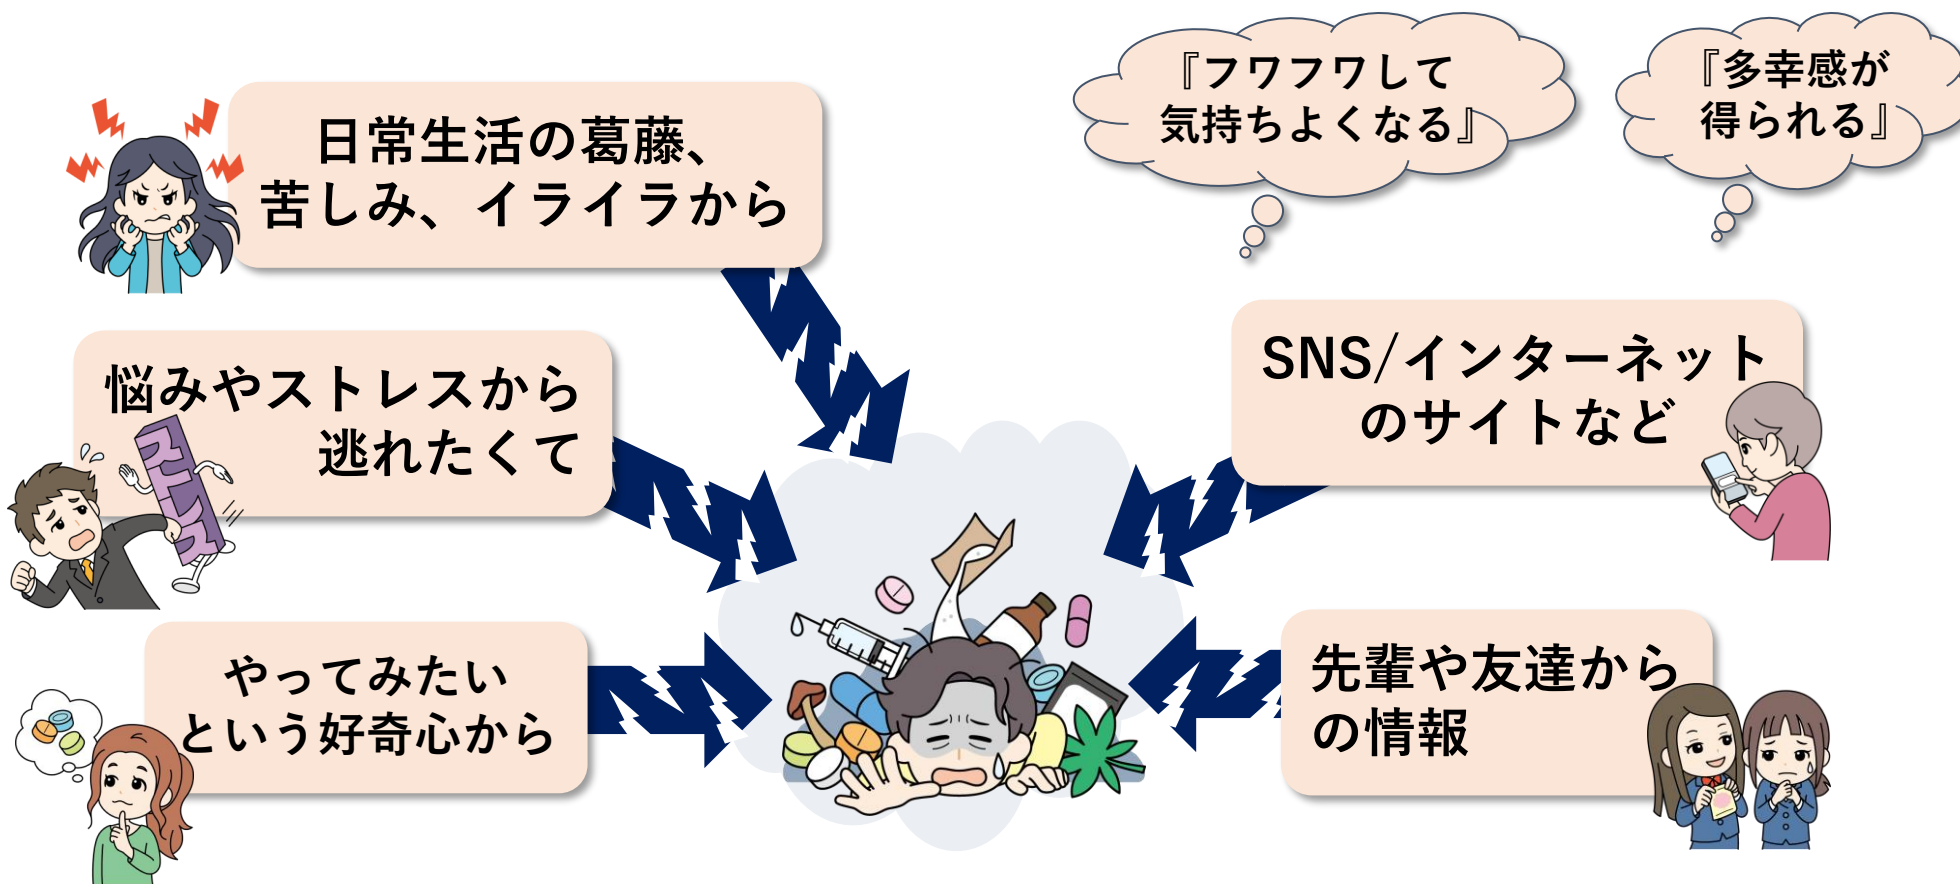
『フワフワして気持ちよくなる』

『多幸感が得られる』

日常生活の葛藤、苦しみ、イライラから

悩みやストレスから逃れたくて

ストレス

やってみたいという好奇心から

SNS/インターネットのサイトなど

先輩や友達からの情報